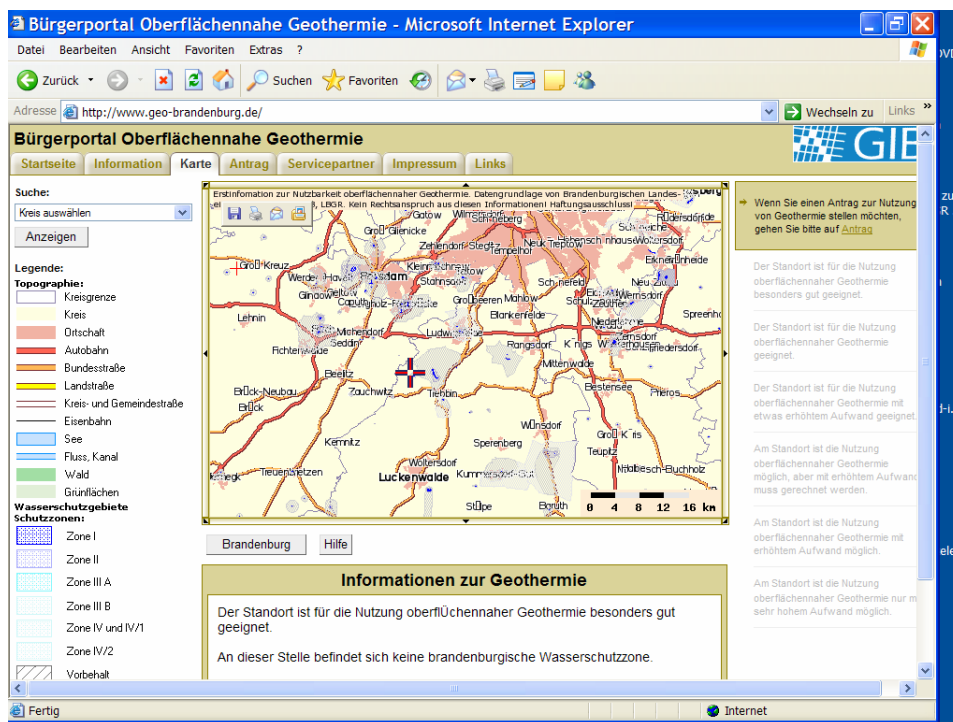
Bürgerportal Oberflächennahe Geothermie - Microsoft Internet Explorer

Datei Bearbeiten Ansicht Favoriten Extras ?

Zurück Suchen Favoriten

Adresse http://www.geo-brandenburg.de/ Wechseln zu Links

Bürgerportal Oberflächennahe Geothermie

GIB

Startseite Information Karte Antrag Servicepartner Impressum Links

Suche:
Kreis auswählen
Anzeigen

Legende:
Topographie:
Kreisgrenze
Kreis
Ortschaft
Autobahn
Bundesstraße
Landstraße
Kreis- und Gemeindestraße
Eisenbahn
See
Fluss, Kanal
Wald
Grünflächen
Wasserschutzgebiete Schutzzonen:
Zone I
Zone II
Zone III A
Zone III B
Zone IV und IV/1
Zone IV/2
Vorbehalt

Erstinformation zur Nutzbarkeit oberflächennaher Geothermie. Datengrundlage von Brandenburgischen Landes- ... LBGR. Kein Rechtsanspruch aus diesen Informationen! Haftungsausschluss!

Gatow Wilmersdorf Schöneberg Rüdersdorf Gro Glienicke Zehlendorf Steglitz Tempelhof Neuk Treptow Lichtenschnhausen Woltersdorf Gro Kreuz Werder Havel Potsdam Kleinmachnow Teltow Erkner Grnheide Stahnsdorf Schnefeld Neu Zittau Ginow Geltow Caputh Michendorf Seddin Fichtenwalde Schulz Gro Beeren Mahlow Blankenfelde Schulzendorf Wernsdorf Lehnin Spreenhagen Ludwigsfelde Rangsdorf K nigs Wusterhausen Niederlehme Friedersdorf Beelitz Mittenwalde Zauchwitz Trebbin Bestensee Pieros Brck-Neubau Brck Wnsdorf Gro K ris Kemnitz Sperenberg Teupitz Mrkisch-Buchholz Treuenbrietzen Woltersdorf Luckenwalde Kummersdorf-Gut Stlpe Baruth
0 4 8 12 16 km

Brandenburg Hilfe

Informationen zur Geothermie

Der Standort ist für die Nutzung oberflÜchennaher Geothermie besonders gut geeignet.

An dieser Stelle befindet sich keine brandenburgische Wasserschutzzone.

Wenn Sie einen Antrag zur Nutzung von Geothermie stellen möchten, gehen Sie bitte auf Antrag

Der Standort ist für die Nutzung oberflächennaher Geothermie besonders gut geeignet.

Der Standort ist für die Nutzung oberflächennaher Geothermie geeignet.

Der Standort ist für die Nutzung oberflächennaher Geothermie mit etwas erhöhtem Aufwand geeignet.

Am Standort ist die Nutzung oberflächennaher Geothermie möglich, aber mit erhöhtem Aufwand muss gerechnet werden.

Am Standort ist die Nutzung oberflächennaher Geothermie mit erhöhtem Aufwand möglich.

Am Standort ist die Nutzung oberflächennaher Geothermie nur mit sehr hohem Aufwand möglich.

Fertig Internet